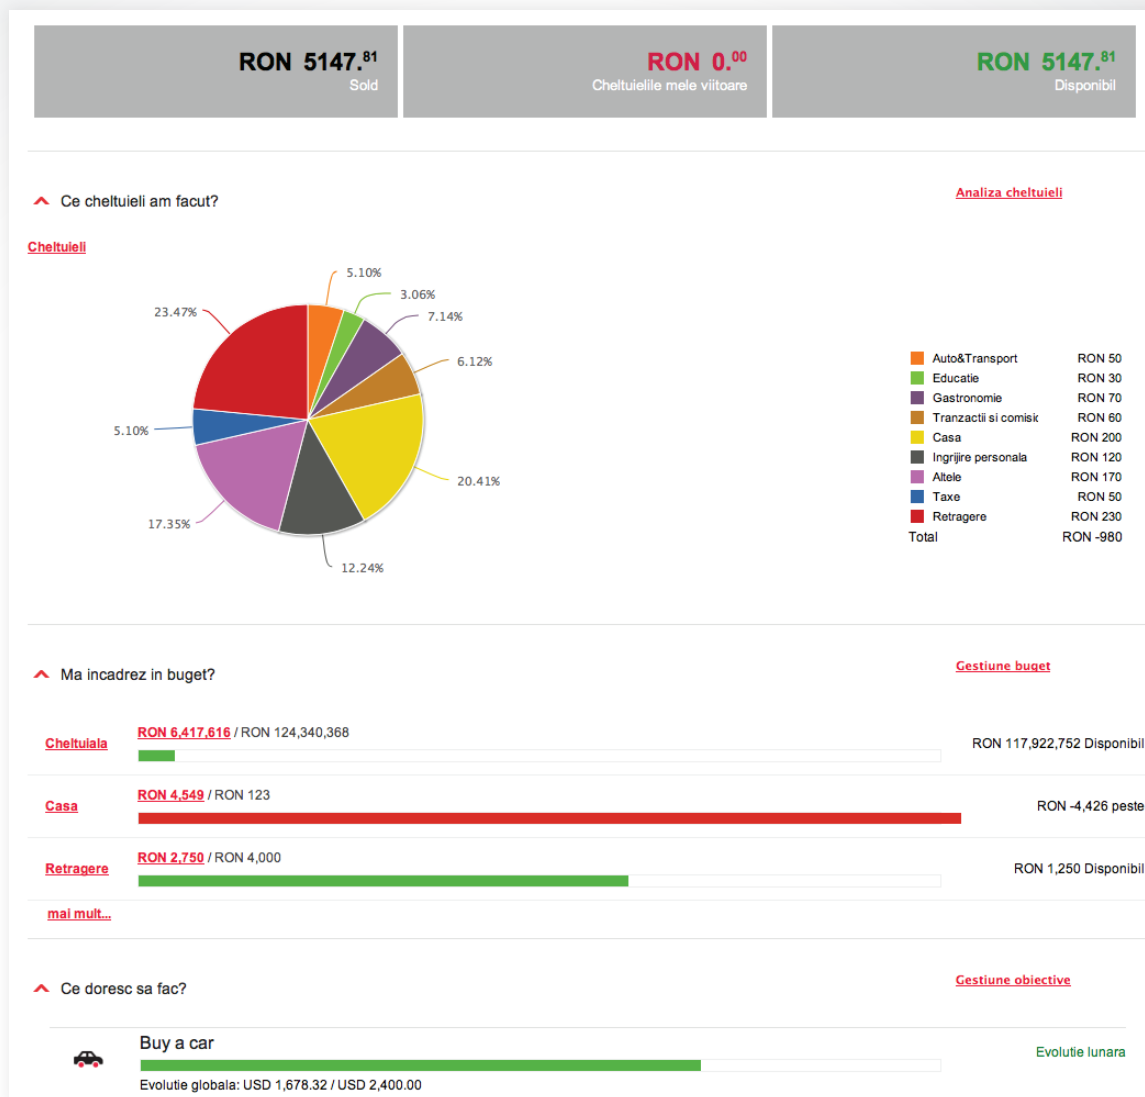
RON 5147.$^{81}$
Sold

RON 0.$^{00}$
Cheltuielile mele viitoare

RON 5147.$^{81}$
Disponibil

Ce cheltuieli am facut?

Analiza cheltuieli

Cheltuieli

5.10%
3.06%
7.14%
6.12%
20.41%
12.24%
17.35%
5.10%
23.47%

| | |
|---|---|
| Auto&Transport | RON 50 |
| Educatie | RON 30 |
| Gastronomie | RON 70 |
| Tranzactii si comisic | RON 60 |
| Casa | RON 200 |
| Ingrijire personala | RON 120 |
| Altele | RON 170 |
| Taxe | RON 50 |
| Retragere | RON 230 |
| Total | RON -980 |

Ma incadrez in buget?

Gestiune buget

Cheltuiala RON 6,417,616 / RON 124,340,368 RON 117,922,752 Disponibil

Casa RON 4,549 / RON 123 RON -4,426 peste

Retragere RON 2,750 / RON 4,000 RON 1,250 Disponibil

mai mult...

Ce doresc sa fac?

Gestiune obiective

Buy a car
Evolutie globala: USD 1,678.32 / USD 2,400.00
Evolutie lunara